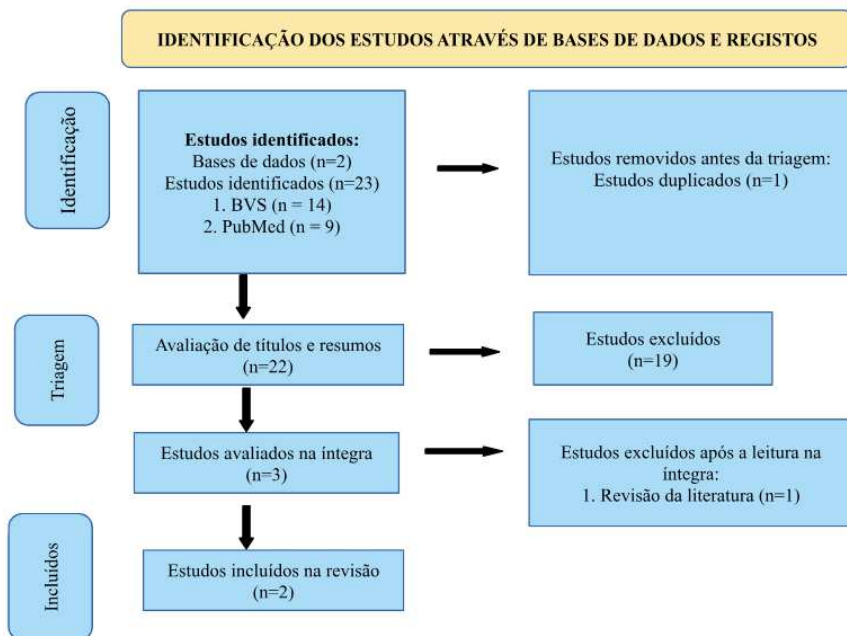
IDENTIFICAÇÃO DOS ESTUDOS ATRAVÉS DE BASES DE DADOS E REGISTOS

Identificação

Estudos identificados:
Bases de dados (n=2)
Estudos identificados (n=23)
1. BVS (n = 14)
2. PubMed (n = 9)

Estudos removidos antes da triagem:
Estudos duplicados (n=1)

Triagem

Avaliação de títulos e resumos
(n=22)

Estudos excluídos
(n=19)

Estudos avaliados na íntegra
(n=3)

Estudos excluídos após a leitura na íntegra:
1. Revisão da literatura (n=1)

Incluídos

Estudos incluídos na revisão
(n=2)